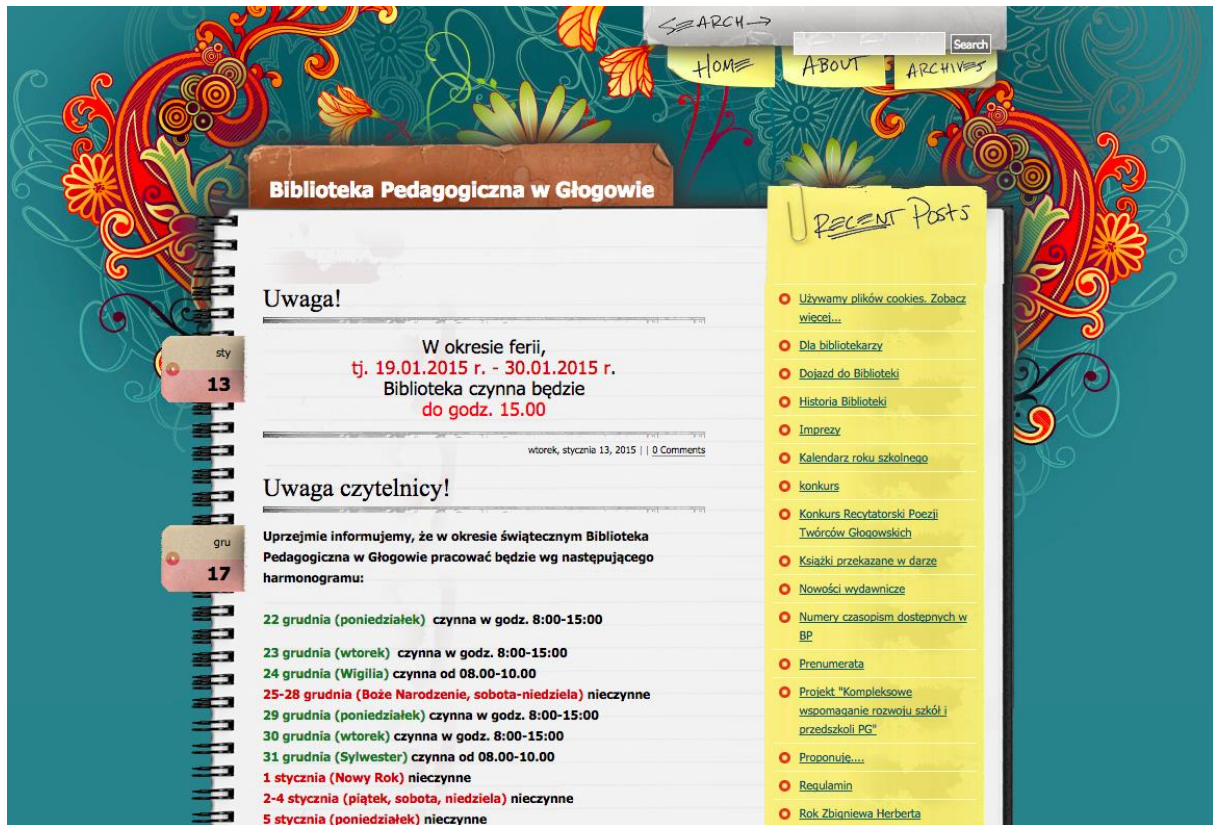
SEARCH→
Search
HOME
ABOUT
ARCHIVES

Biblioteka Pedagogiczna w Głogowie

RECENT POSTS

sty
13

Uwaga!

W okresie ferii,
tj. 19.01.2015 r. - 30.01.2015 r.
Biblioteka czynna będzie
do godz. 15.00

wtorek, stycznia 13, 2015 | | 0 Comments

gru
17

Uwaga czytelnicy!

Uprzejmie informujemy, że w okresie świątecznym Biblioteka Pedagogiczna w Głogowie pracować będzie wg następującego harmonogramu:

22 grudnia (poniedziałek) czynna w godz. 8:00-15:00

23 grudnia (wtorek) czynna w godz. 8:00-15:00
24 grudnia (Wigilia) czynna od 08.00-10.00
25-28 grudnia (Boże Narodzenie, sobota-niedziela) nieczynne
29 grudnia (poniedziałek) czynna w godz. 8:00-15:00
30 grudnia (wtorek) czynna w godz. 8:00-15:00
31 grudnia (Sylwester) czynna od 08.00-10.00
1 stycznia (Nowy Rok) nieczynne
2-4 stycznia (piątek, sobota, niedziela) nieczynne
5 stycznia (poniedziałek) nieczynne

Używamy plików cookies. Zobacz więcej...
Dla bibliotekarzy
Dojazd do Biblioteki
Historia Biblioteki
Imprezy
Kalendarz roku szkolnego
konkurs
Konkurs Recytatorski Poezji Twórców Głogowskich
Książki przekazane w darze
Nowości wydawnicze
Numery czasopism dostępnych w BP
Prenumerata
Projekt "Kompleksowe wspomaganie rozwoju szkół i przedszkoli PG"
Proponuję....
Regulamin
Rok Zbigniewa Herberta